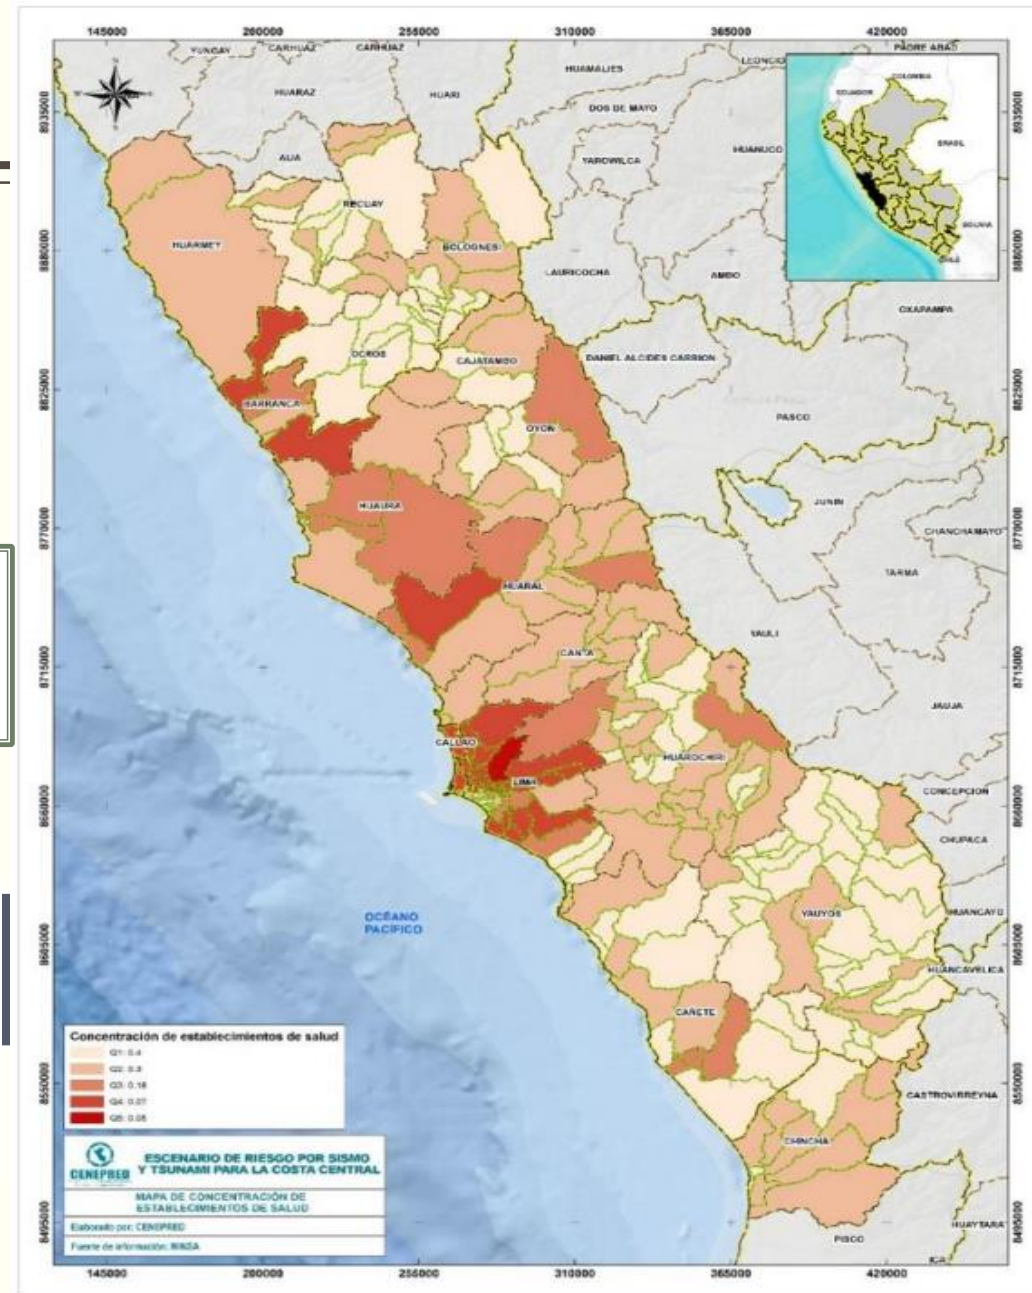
145000 200000 255000 310000 365000 420000

YUNGAY CARHUAZ CARHUAZ HUAMALIES LEONCIO PADRE ABAD

HUARAZ HUARI DOS DE MAYO HUANUCO

AIJA YAROWILCA

RECUAY

HUARMEY BOLOGNESI LAURICOCHA AMBO

OXAPAMPA

OCROS CAJATAMBO DANIEL ALCIDES CARRION

BARRANCA OYON PASCO

HUAURA JUNIN

CHANCHAMAYO

HUARAL TARMA

YAULI

CANTA

JAUJA

CALLAO HUAROCHIRI

LIMA

CONCEPCION

CHUPACA

OCÉANO PACIFICO

YAUYOS HUANCAYO

HUANCAVELICA

CAÑETE

CASTROVIRREYNA

CHINCHA

HUAYTARA

PISCO

ICA

COLOMBIA ECUADOR BRASIL BOLIVIA CHILE

8935000 8880000 8825000 8770000 8715000 8660000 8605000 8550000 8495000

Concentración de establecimientos de salud
Q1: 0.4
Q2: 0.3
Q3: 0.18
Q4: 0.07
Q5: 0.05

CENEPRED

ESCENARIO DE RIESGO POR SISMO Y TSUNAMI PARA LA COSTA CENTRAL

MAPA DE CONCENTRACIÓN DE ESTABLECIMIENTOS DE SALUD

Elaborado por: CENEPRED
Fuente de información: MINSA

145000 200000 255000 310000 365000 420000